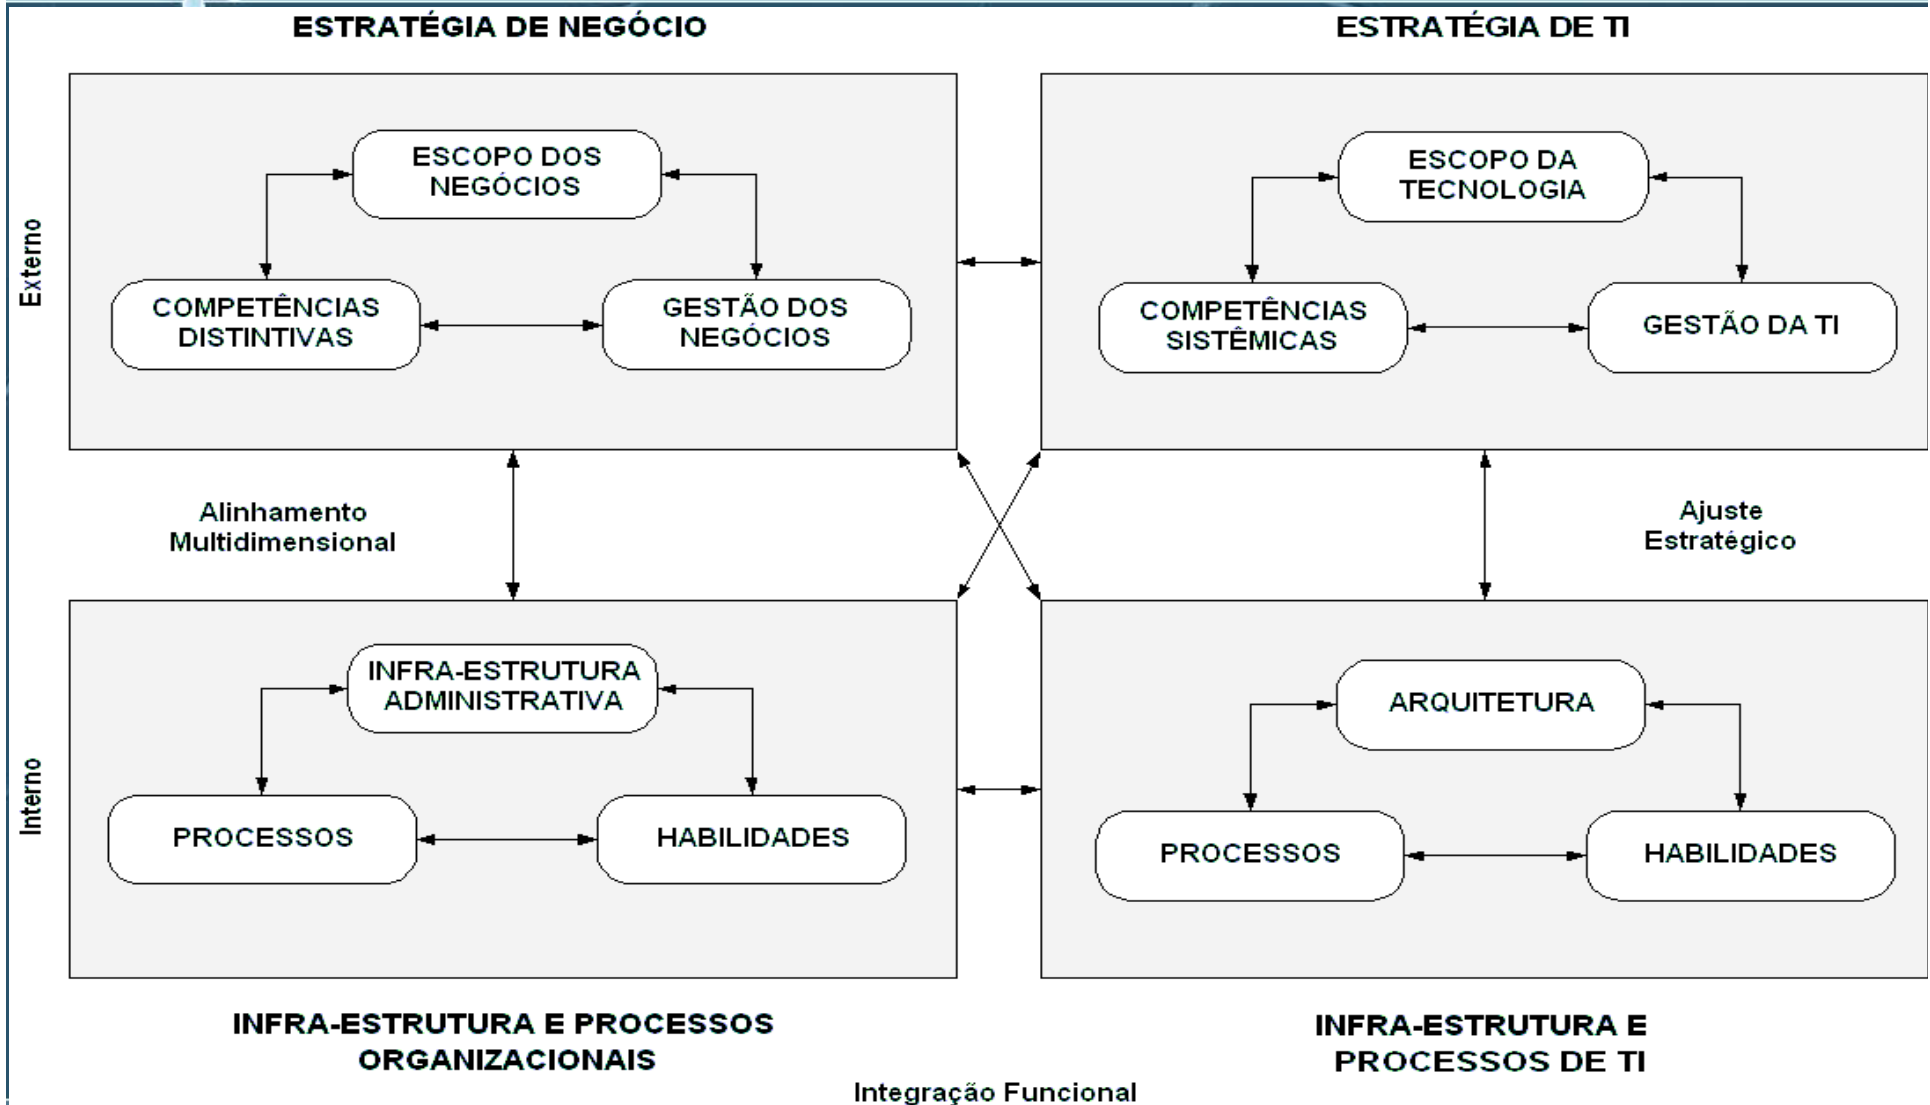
ESTRATÉGIA DE NEGÓCIO

ESTRATÉGIA DE TI

Externo

ESCOPO DOS NEGÓCIOS

COMPETÊNCIAS DISTINTIVAS

GESTÃO DOS NEGÓCIOS

ESCOPO DA TECNOLOGIA

COMPETÊNCIAS SISTÊMICAS

GESTÃO DA TI

Alinhamento Multidimensional

Ajuste Estratégico

Interno

INFRA-ESTRUTURA ADMINISTRATIVA

PROCESSOS

HABILIDADES

ARQUITETURA

PROCESSOS

HABILIDADES

INFRA-ESTRUTURA E PROCESSOS ORGANIZACIONAIS

INFRA-ESTRUTURA E PROCESSOS DE TI

Integração Funcional